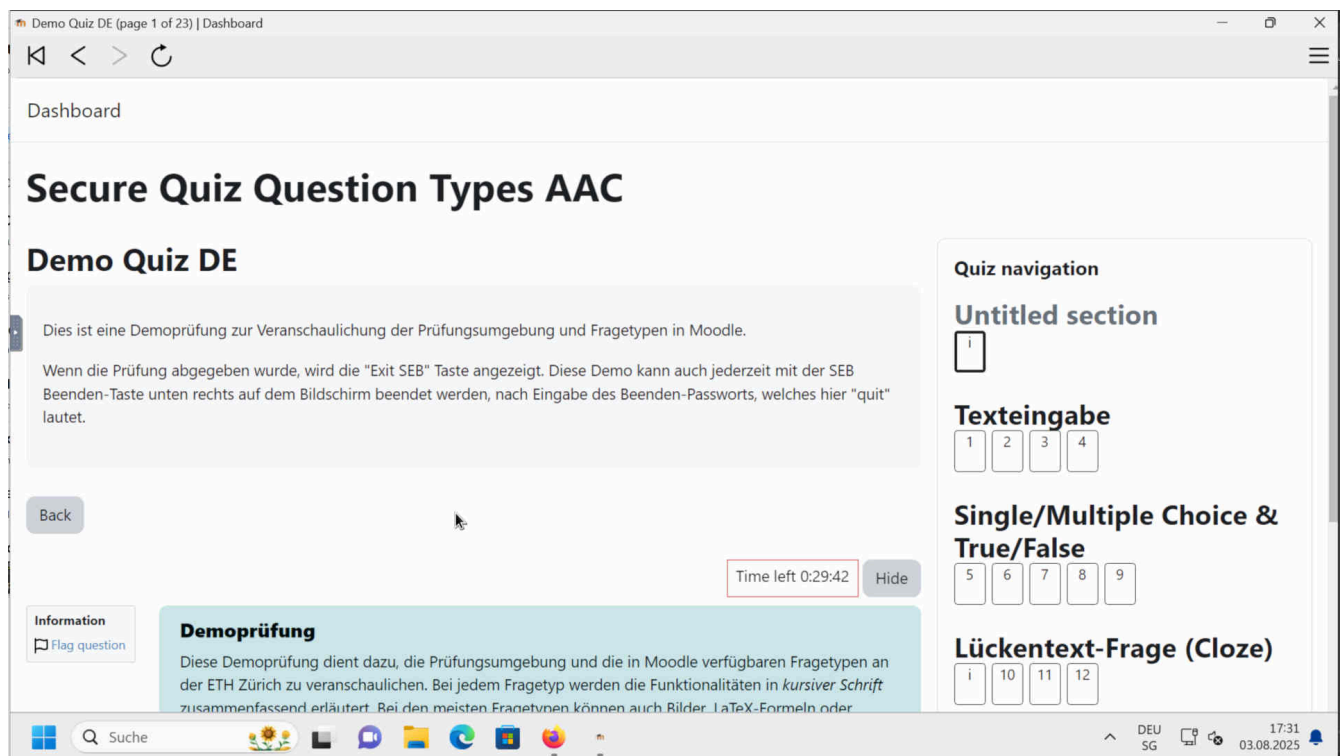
Demo Quiz DE (page 1 of 23) | Dashboard

Dashboard

Secure Quiz Question Types AAC

Demo Quiz DE

Dies ist eine Demoprüfung zur Veranschaulichung der Prüfungsumgebung und Fragetypen in Moodle.

Wenn die Prüfung abgegeben wurde, wird die "Exit SEB" Taste angezeigt. Diese Demo kann auch jederzeit mit der SEB Beenden-Taste unten rechts auf dem Bildschirm beendet werden, nach Eingabe des Beenden-Passworts, welches hier "quit" lautet.

Back

Time left 0:29:42 Hide

Information
Flag question

Demoprüfung
Diese Demoprüfung dient dazu, die Prüfungsumgebung und die in Moodle verfügbaren Fragetypen an der ETH Zürich zu veranschaulichen. Bei jedem Fragetyp werden die Funktionalitäten in *kursiver Schrift* zusammenfassend erläutert. Bei den meisten Fragetypen können auch Bilder, LaTeX-Formeln oder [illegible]

Quiz navigation

Untitled section
i

Texteingabe
1 2 3 4

Single/Multiple Choice & True/False
5 6 7 8 9

Lückentext-Frage (Cloze)
i 10 11 12

Suche

DEU SG 17:31 03.08.2025